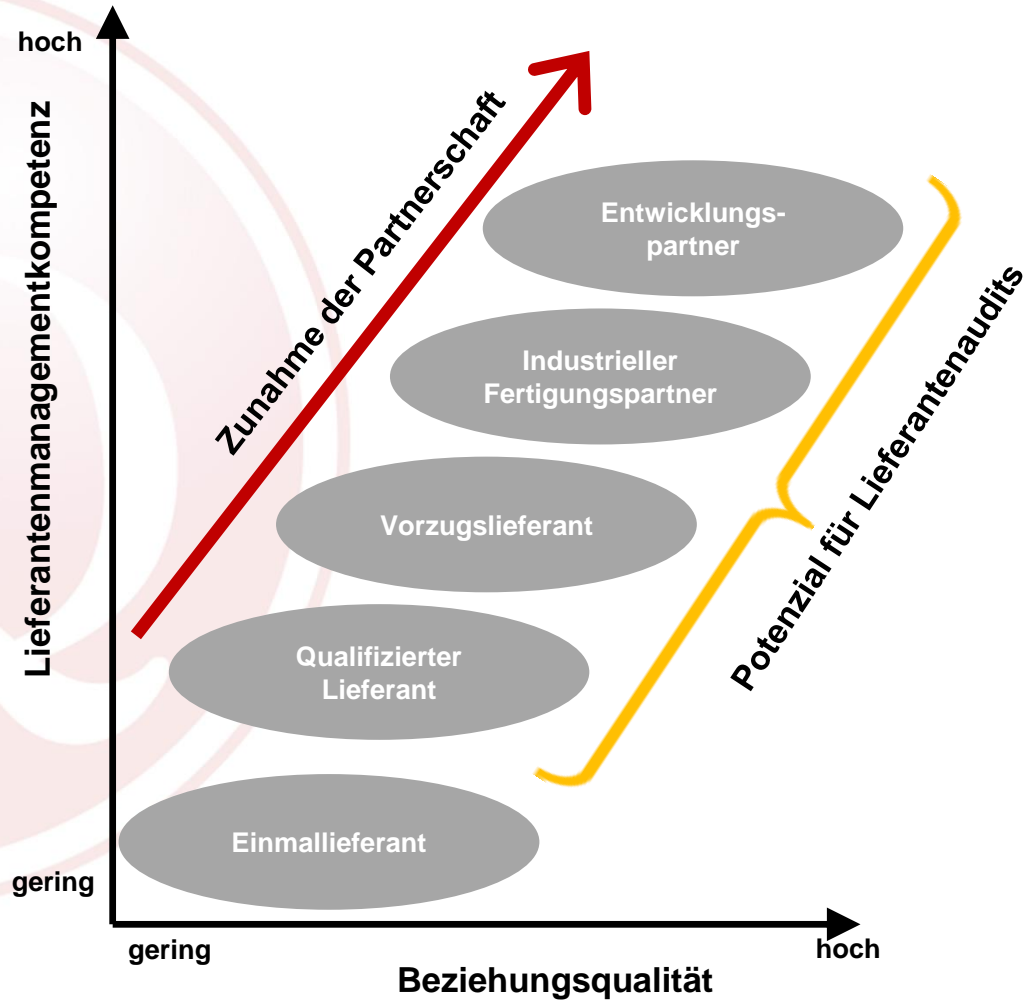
hoch

Lieferantenmanagementkompetenz

Zunahme der Partnerschaft

Entwicklungspartner

Industrieller Fertigungspartner

Vorzugslieferant

Qualifizierter Lieferant

Einmallieferant

Potenzial für Lieferantenaudits

gering

gering

hoch

Beziehungsqualität